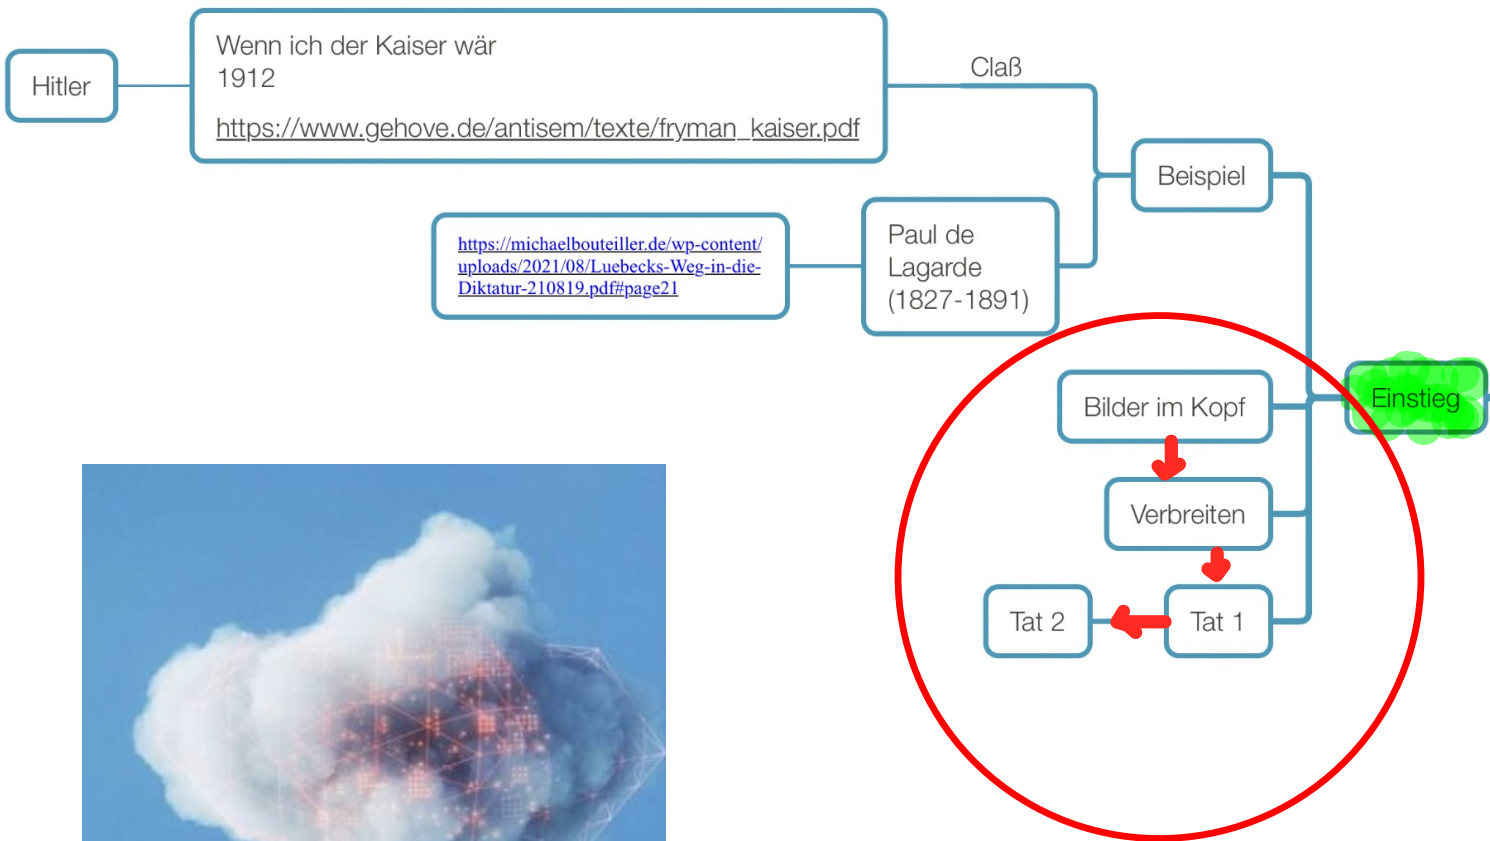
Hitler

Wenn ich der Kaiser wär
1912
https://www.gehove.de/antisem/texte/fryman_kaiser.pdf

Claß

Beispiel

https://michaelbouteiller.de/wp-content/uploads/2021/08/Luebecks-Weg-in-die-Diktatur-210819.pdf#page21

Paul de Lagarde (1827-1891)

Einstieg

Bilder im Kopf

Verbreiten

Tat 2

Tat 1